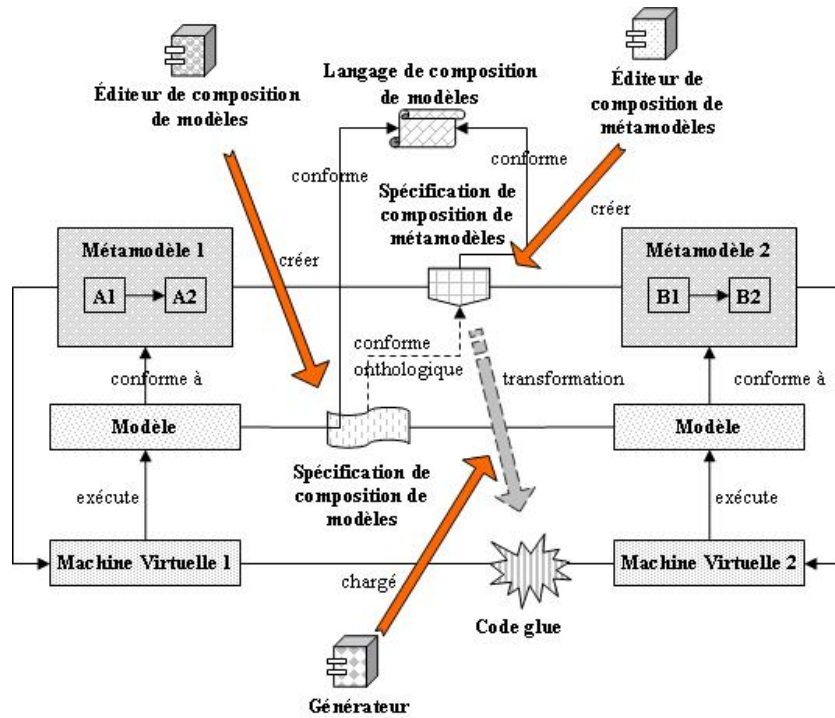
Éditeur de composition de modèles

Langage de composition de modèles

Éditeur de composition de métamodèles

conforme

conforme

Spécification de composition de métamodèles

créer

Métamodèle 1

A1

A2

créer

Métamodèle 2

B1

B2

conforme onthologique

conforme à

transformation

conforme à

Modèle

Modèle

Spécification de composition de modèles

exécute

exécute

Machine Virtuelle 1

Machine Virtuelle 2

chargé

Code glue

Générateur